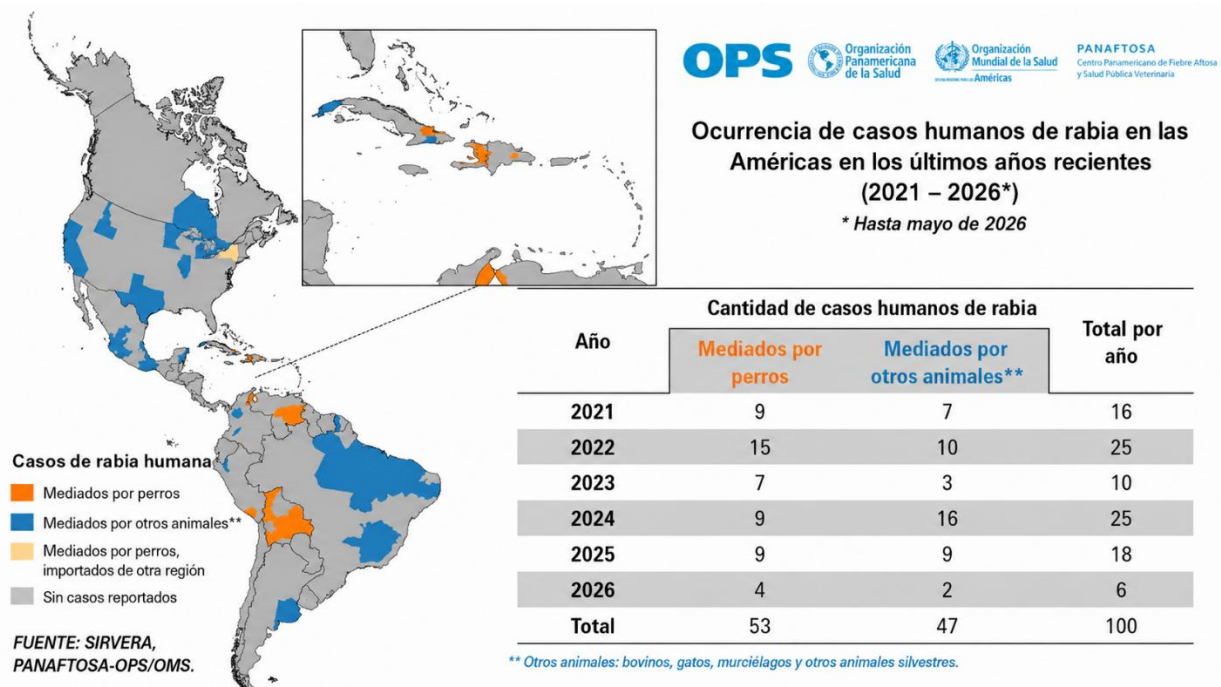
OPS Organización Panamericana de la Salud | Organización Mundial de la Salud Américas | PANAFTOSA Centro Panamericano de Fiebre Aftosa y Salud Pública Veterinaria

Ocurrencia de casos humanos de rabia en las Américas en los últimos años recientes (2021 – 2026*)

* Hasta mayo de 2026

| Año | Cantidad de casos humanos de rabia: Mediados por perros | Cantidad de casos humanos de rabia: Mediados por otros animales** | Total por año |
|---|---|---|---|
| 2021 | 9 | 7 | 16 |
| 2022 | 15 | 10 | 25 |
| 2023 | 7 | 3 | 10 |
| 2024 | 9 | 16 | 25 |
| 2025 | 9 | 9 | 18 |
| 2026 | 4 | 2 | 6 |
| Total | 53 | 47 | 100 |

** Otros animales: bovinos, gatos, murciélagos y otros animales silvestres.

Casos de rabia humana
Mediados por perros
Mediados por otros animales**
Mediados por perros, importados de otra región
Sin casos reportados

FUENTE: SIRVERA, PANAFTOSA-OPS/OMS.